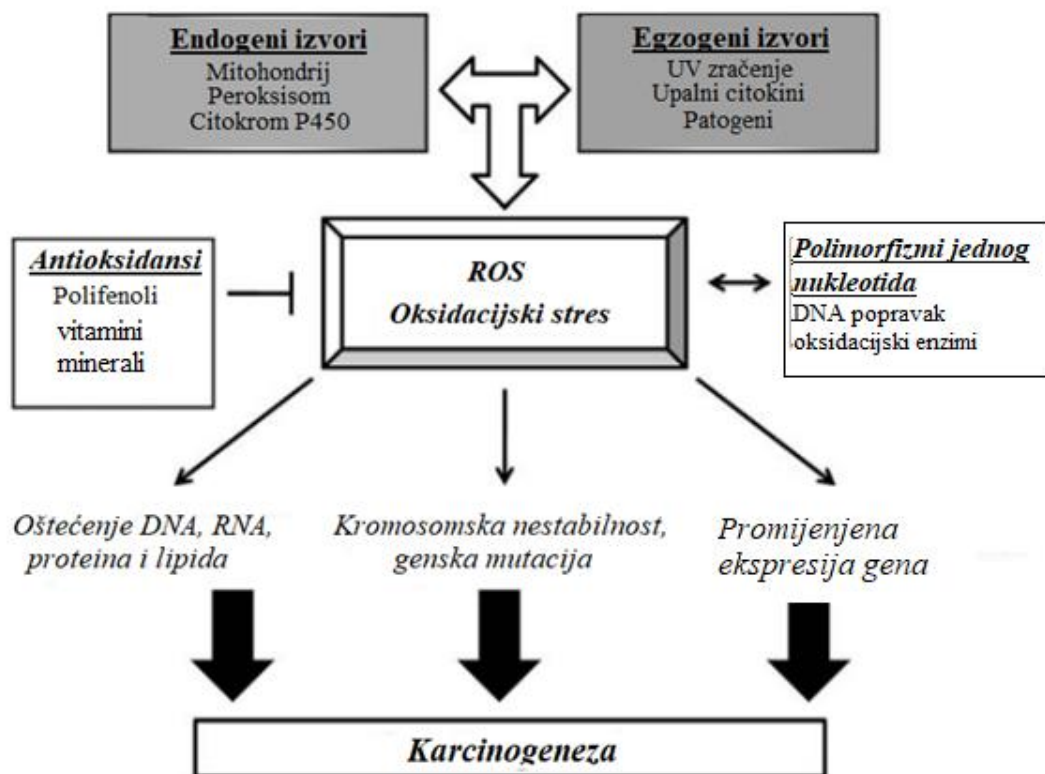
Endogeni izvori
Mitohondrij
Peroksisom
Citokrom P450

Egzogeni izvori
UV zračenje
Upalni citokini
Patogeni

Antioksidansi
Polifenoli
vitamini
minerali

ROS
Oksidacijski stres

Polimorfizmi jednog nukleotida
DNA popravak
oksidacijski enzimi

Oštećenje DNA, RNA, proteina i lipida

Kromosomska nestabilnost, genska mutacija

Promijenjena ekspresija gena

Karcinogeneza